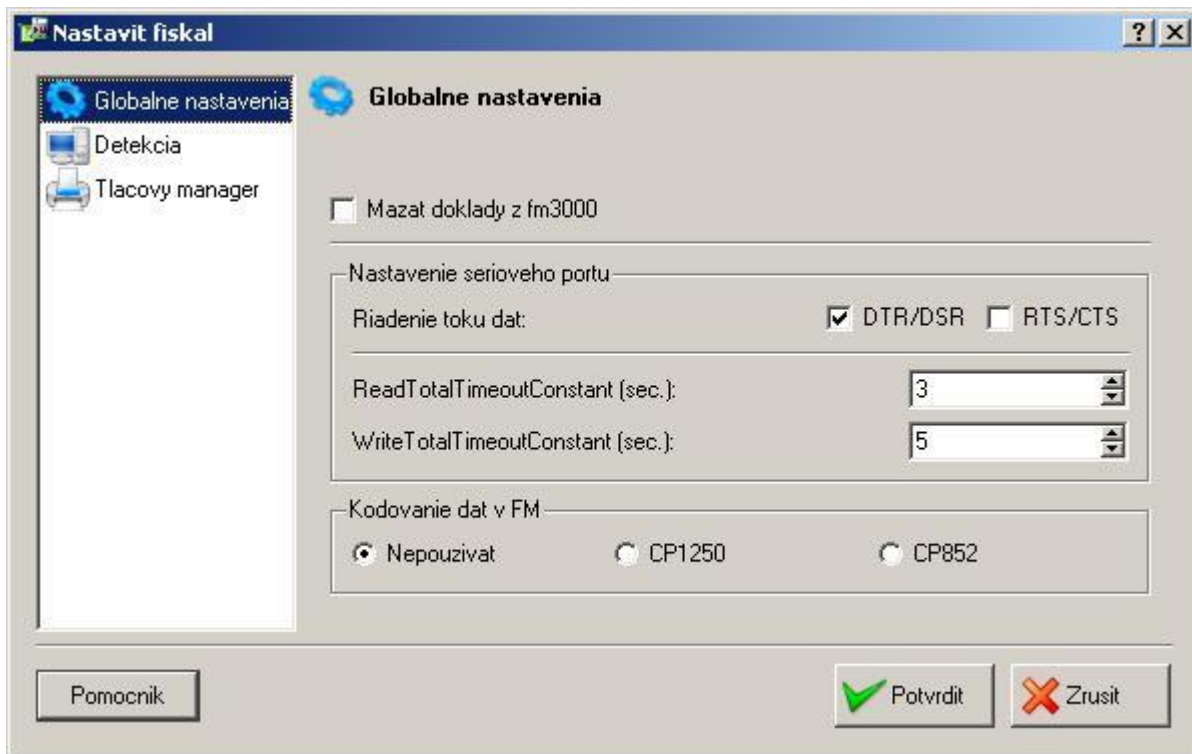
Nastavit fiskal

?

Globalne nastavenia

Detekcia

Tlacovy manager

Globalne nastavenia

Mazat doklady z fm3000

Nastavenie serioveho portu

Riadenie toku dat:

DTR/DSR

RTS/CTS

ReadTotalTimeoutConstant (sec.):

3

WriteTotalTimeoutConstant (sec.):

5

Kodovanie dat v FM

Nepouzivat

CP1250

CP852

Pomocnik

Potvrdit

Zrusit